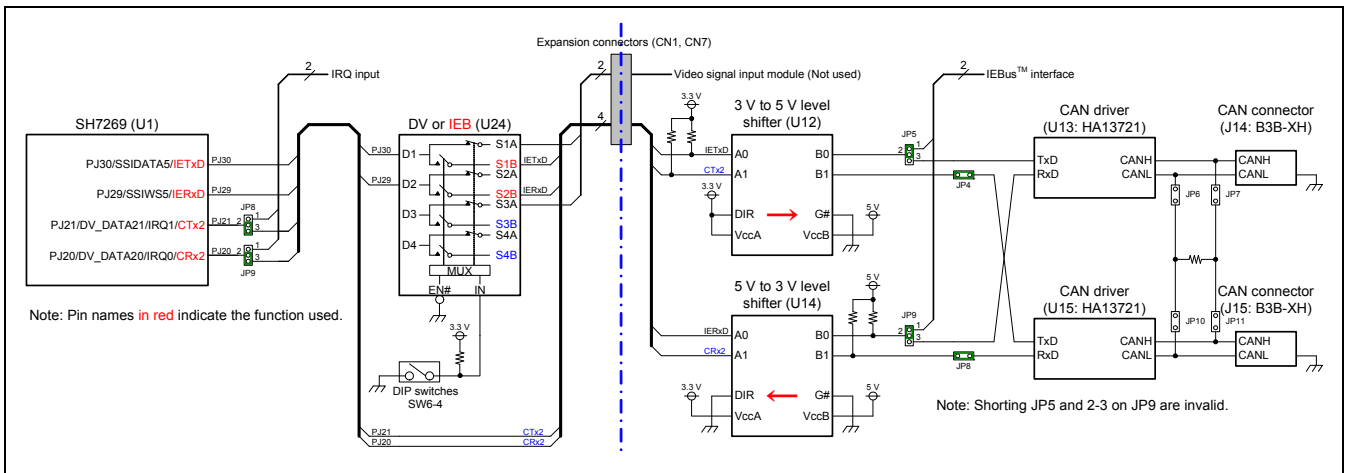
Expansion connectors (CN1, CN7)

2 IRQ input

2 Video signal input module (Not used)

2 IEBus™ interface

4

SH7269 (U1)

PJ30/SSIDATA5/IETxD PJ30
PJ29/SSIWS5/IERxD PJ29
PJ21/DV_DATA21/IRQ1/CTx2 PJ21 2 JP8 1 3
PJ20/DV_DATA20/IRQ0/CRx2 PJ20 2 1 3 JP9

Note: Pin names in red indicate the function used.

DV or IEB (U24)

PJ30 D1 S1A S1B IETxD
PJ29 D2 S2A S2B IERxD
D3 S3A S3B
D4 S4A S4B
MUX
EN# IN

3.3 V

DIP switches SW6-4

PJ21 CTx2
PJ20 CRx2

3.3 V

3 V to 5 V level shifter (U12)

IETxD A0 B0
CTx2 A1 B1
3.3 V
DIR G# 5 V
VccA VccB

5 V to 3 V level shifter (U14)

5 V
IERxD A0 B0
CRx2 A1 B1
3.3 V
DIR G# 5 V
VccA VccB

JP5 2 1 3
JP4
JP9 2 1 3
JP8

CAN driver (U13: HA13721)
TxD CANH
RxD CANL

CAN driver (U15: HA13721)
TxD CANH
RxD CANL

CAN connector (J14: B3B-XH)
CANH
CANL

JP6 JP7

CAN connector (J15: B3B-XH)
JP10 JP11
CANH
CANL

Note: Shorting JP5 and 2-3 on JP9 are invalid.